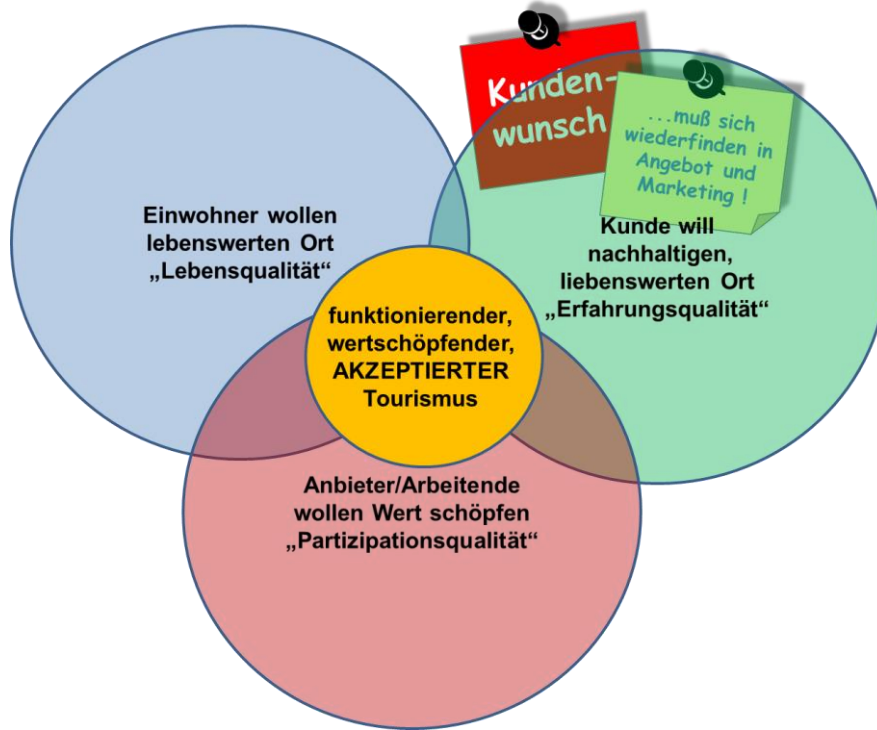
Kunden-
wunsch

...muß sich wiederfinden in Angebot und Marketing !

Einwohner wollen lebenswerten Ort „Lebensqualität“

Kunde will nachhaltigen, liebenswerten Ort „Erfahrungsqualität“

funktionierender, wertschöpfender, AKZEPTIERTER Tourismus

Anbieter/Arbeitende wollen Wert schöpfen „Partizipationsqualität“